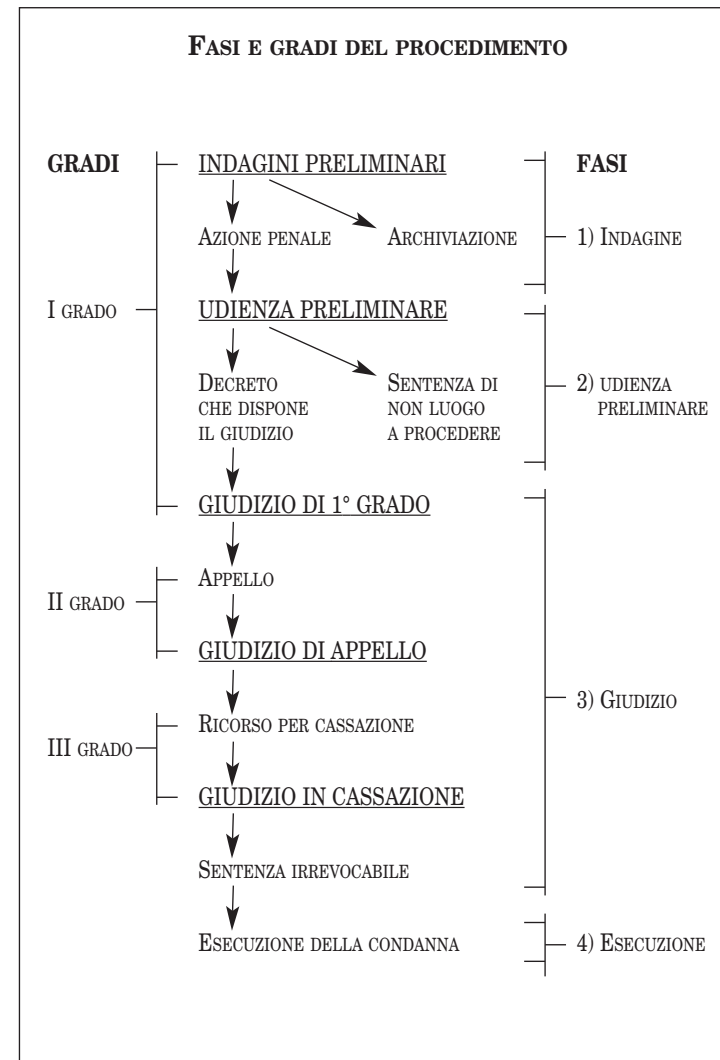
FASI E GRADI DEL PROCEDIMENTO

GRADI

INDAGINI PRELIMINARI

FASI

AZIONE PENALE

ARCHIVIAZIONE

1) INDAGINE

I GRADO

UDIENZA PRELIMINARE

DECRETO CHE DISPONE IL GIUDIZIO

SENTENZA DI NON LUOGO A PROCEDERE

2) UDIENZA PRELIMINARE

GIUDIZIO DI 1° GRADO

APPELLO

II GRADO

GIUDIZIO DI APPELLO

3) GIUDIZIO

III GRADO

RICORSO PER CASSAZIONE

GIUDIZIO IN CASSAZIONE

SENTENZA IRREVOCABILE

ESECUZIONE DELLA CONDANNA

4) ESECUZIONE